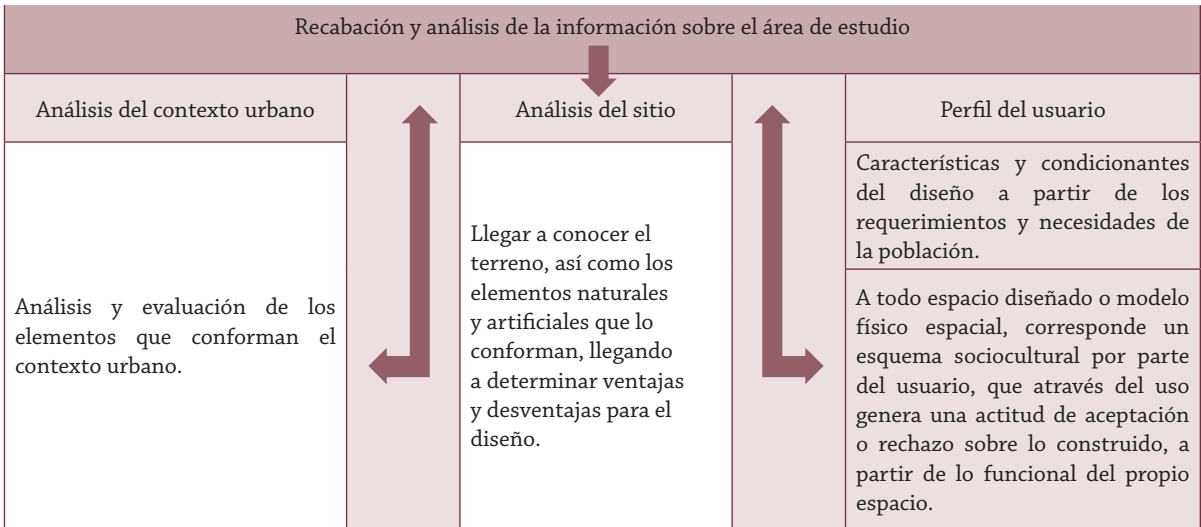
Recabación y análisis de la información sobre el área de estudio

Análisis del contexto urbano

Análisis y evaluación de los elementos que conforman el contexto urbano.

Análisis del sitio

Llegar a conocer el terreno, así como los elementos naturales y artificiales que lo conforman, llegando a determinar ventajas y desventajas para el diseño.

Perfil del usuario

Características y condicionantes del diseño a partir de los requerimientos y necesidades de la población.

A todo espacio diseñado o modelo físico espacial, corresponde un esquema sociocultural por parte del usuario, que através del uso genera una actitud de aceptación o rechazo sobre lo construido, a partir de lo funcional del propio espacio.